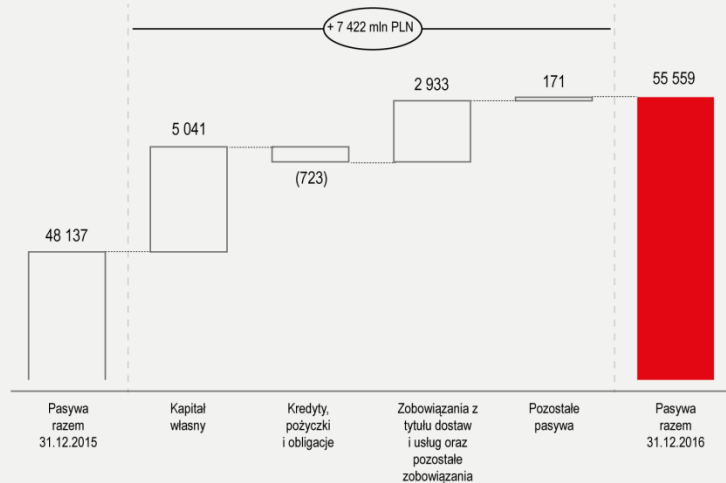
+ 7 422 mln PLN

48 137

5 041

(723)

2 933

171

55 559

Pasywa razem 31.12.2015

Kapitał własny

Kredyty, pożyczki i obligacje

Zobowiązania z tytułu dostaw i usług oraz pozostałe zobowiązania

Pozostałe pasywa

Pasywa razem 31.12.2016